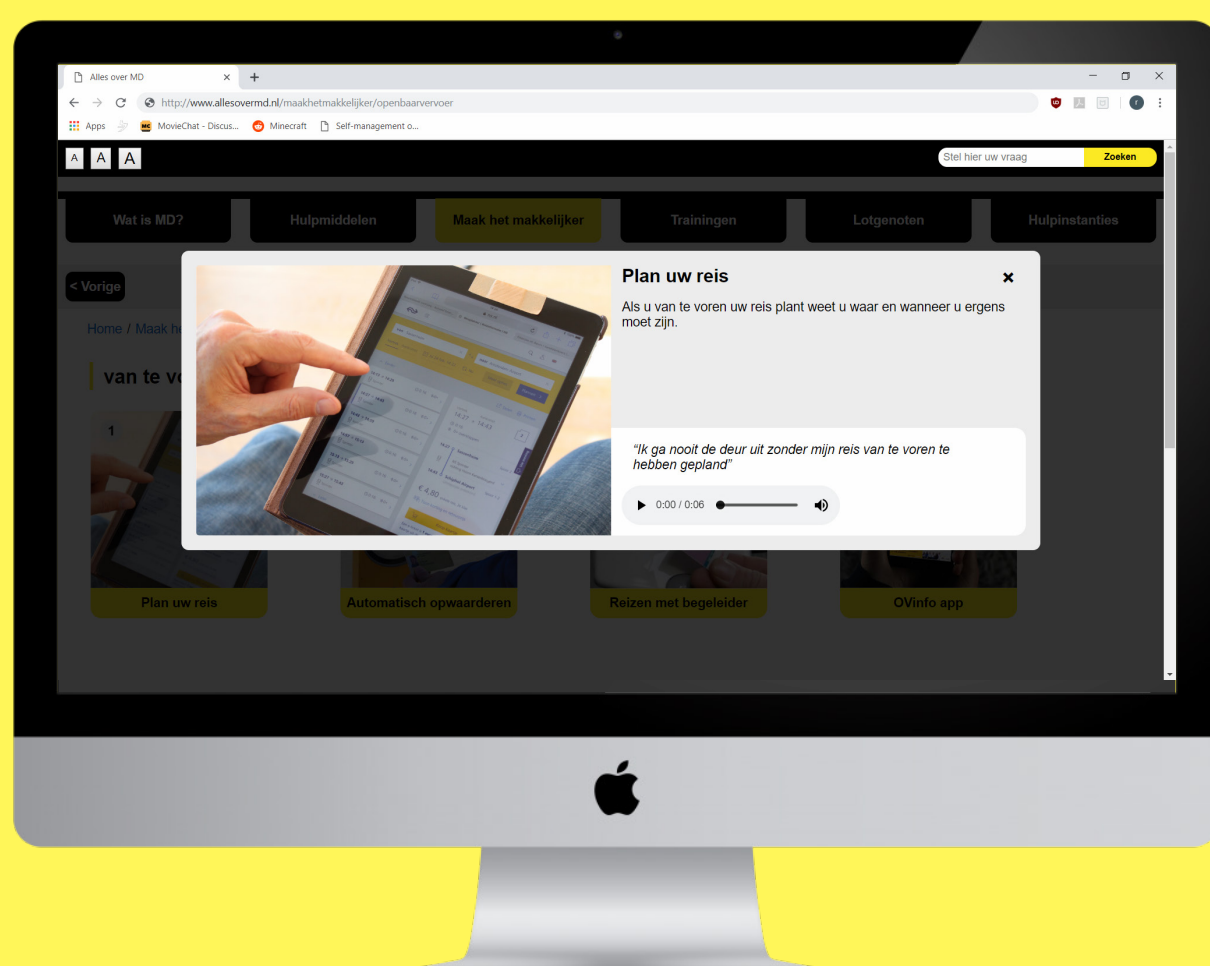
Alles over MD

http://www.allesovermd.nl/maakhetmakkelijker/openbaarvervoer

Apps MovieChat - Discus... Minecraft Self-management o...

A A A

Stel hier uw vraag Zoeken

Wat is MD? Hulpmiddelen Maak het makkelijker Trainingen Lotgenoten Hulpinstanties

< Vorige

Home / Maak he

van te vo

1

Plan uw reis

Als u van te voren uw reis plant weet u waar en wanneer u ergens moet zijn.

"Ik ga nooit de deur uit zonder mijn reis van te voren te hebben gepland"

0:00 / 0:06

Plan uw reis Automatisch opwaarderen Reizen met begeleider OVinfo app